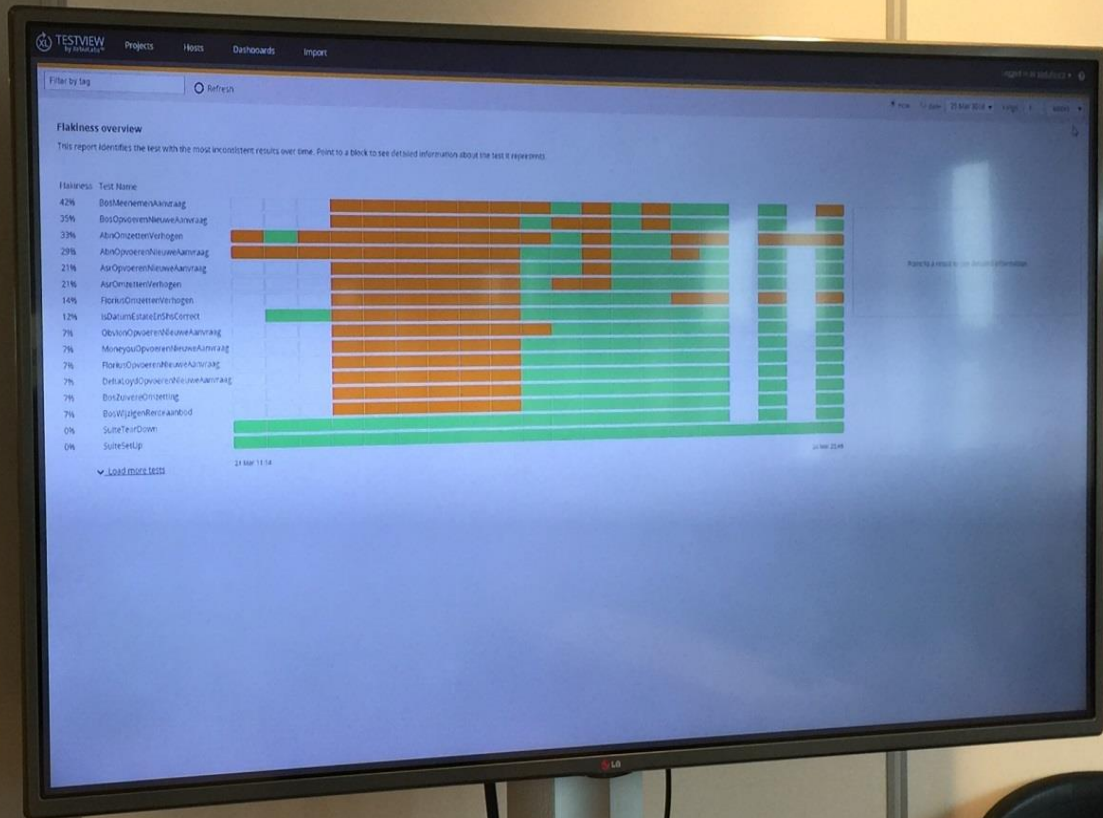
TESTVIEW by XebiaLabs

Projects Hosts Dashboards Import

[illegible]

Filter by tag

Refresh

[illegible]

Flakiness overview

This report identifies the test with the most inconsistent results over time. Point to a block to see detailed information about the test it represents.

| Flakiness | Test Name |
|---|---|
| 42% | BosMeenemenAanvraag |
| 35% | BosOpvoerenNieuweAanvraag |
| 33% | AbnOmzettenVerhogen |
| 29% | AbnOpvoerenNieuweAanvraag |
| 21% | AsrOpvoerenNieuweAanvraag |
| 21% | AsrOmzettenVerhogen |
| 14% | FlorIusOmzettenVerhogen |
| 12% | IsDatumEstateEnShsCorrect |
| 7% | ObvionOpvoerenNieuweAanvraag |
| 7% | MoneyouOpvoerenNieuweAanvraag |
| 7% | FloriusOpvoerenNieuweAanvraag |
| 7% | DeltaLoydOpvoerenNieuweAanvraag |
| 7% | BosZuivereOmzetting |
| 7% | BosWijzigenRenteaanbod |
| 0% | SuiteTearDown |
| 0% | SuiteSetUp |

21 Mar 11:14

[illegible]

Load more tests

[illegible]

LG